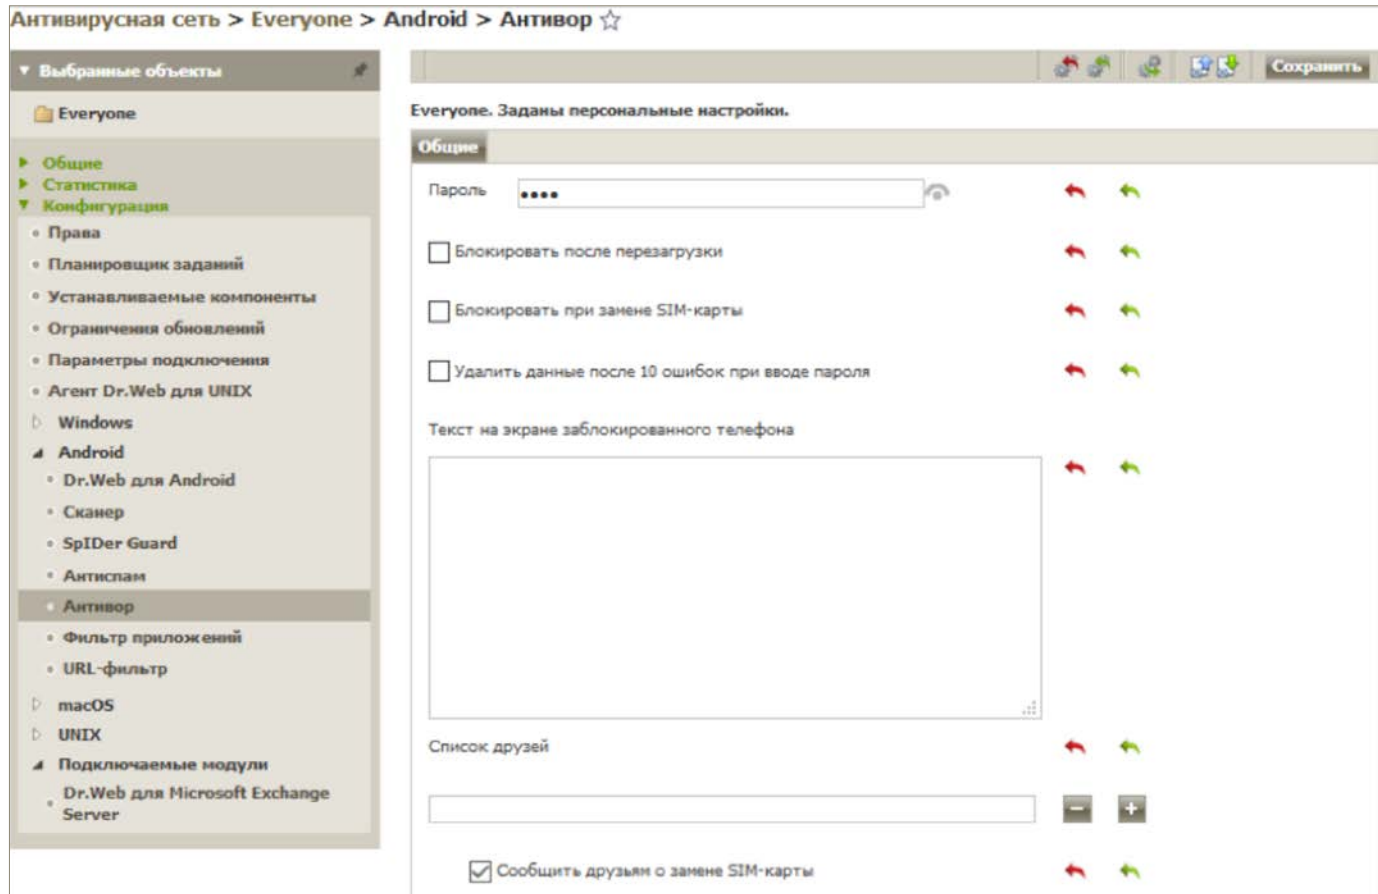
Антивирусная сеть > Everyone > Android > Антивор ☆

▼ Выбранные объекты

Everyone

▶ Общие
▶ Статистика
▼ Конфигурация

Права
Планировщик заданий
Устанавливаемые компоненты
Ограничения обновлений
Параметры подключения
Агент Dr.Web для UNIX
Windows
Android
Dr.Web для Android
Сканер
SpIDer Guard
Антиспам
Антивор
Фильтр приложений
URL-фильтр
macOS
UNIX
Подключаемые модули
Dr.Web для Microsoft Exchange Server

Сохранить

Everyone. Заданы персональные настройки.

Общие

Пароль ••••

Блокировать после перезагрузки

Блокировать при замене SIM-карты

Удалить данные после 10 ошибок при вводе пароля

Текст на экране заблокированного телефона

Список друзей

Сообщить друзьям о замене SIM-карты